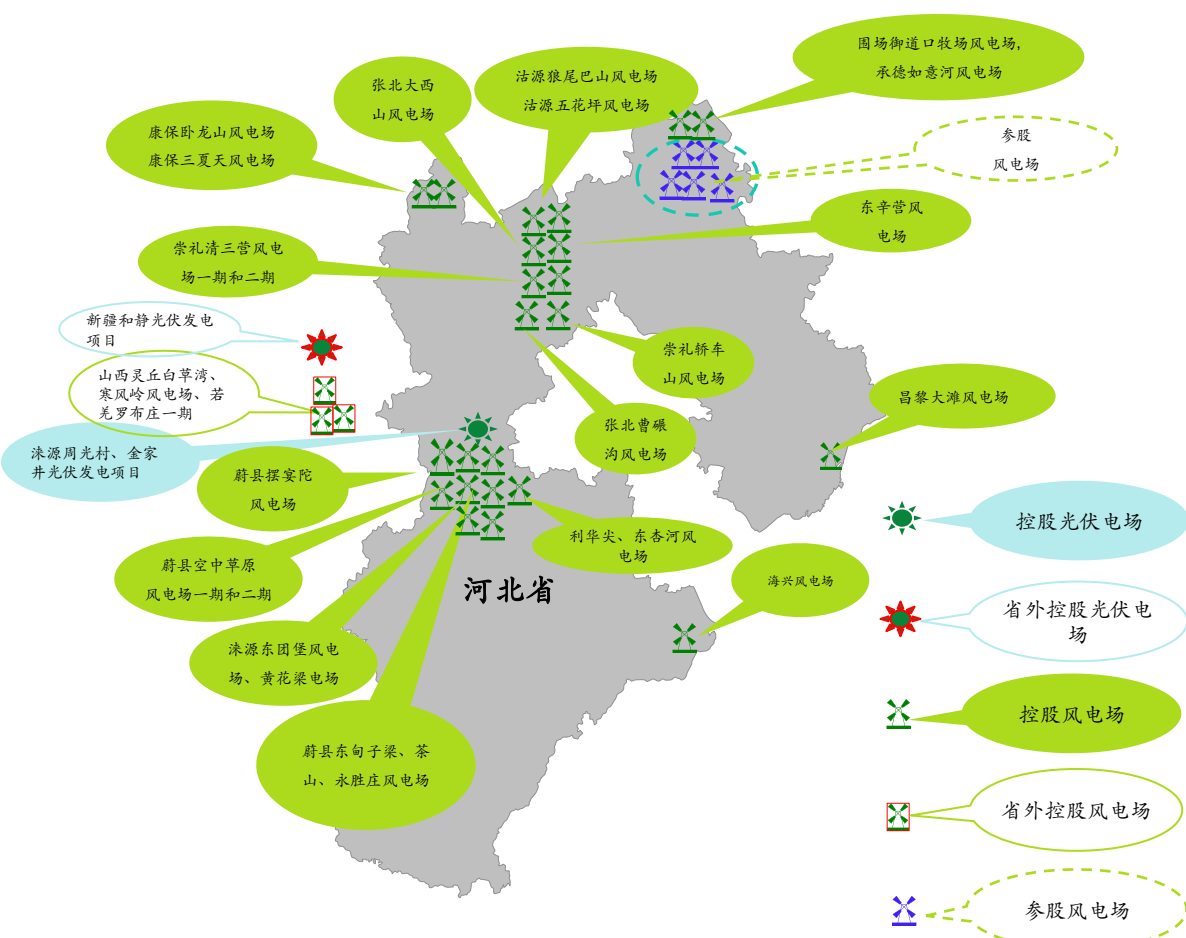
围场御道口牧场风电场，承德如意河风电场

张北大西山风电场

沽源狼尾巴山风电场
沽源五花坪风电场

康保卧龙山风电场
康保三夏天风电场

参股风电场

东辛营风电场

崇礼清三营风电场一期和二期

新疆和静光伏发电项目

山西灵丘白草湾、寒风岭风电场、若羌罗布庄一期

崇礼轿车山风电场

昌黎大滩风电场

涞源周光村、金家井光伏发电项目

张北曹碾沟风电场

蔚县摆宴陀风电场

利华尖、东杏河风电场

控股光伏电场

蔚县空中草原风电场一期和二期

河北省

海兴风电场

省外控股光伏电场

涞源东团堡风电场、黄花梁电场

控股风电场

蔚县东甸子梁、茶山、永胜庄风电场

省外控股风电场

参股风电场